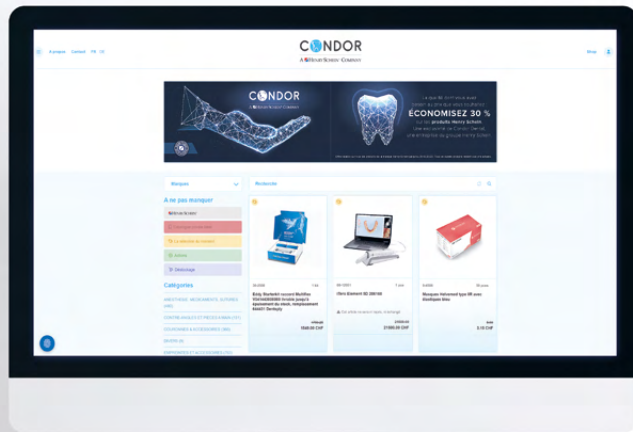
À propos Contact FR DE

CONDOR
A HENRY SCHEIN COMPANY

Shop

CONDOR
A HENRY SCHEIN COMPANY

ÉCONOMISEZ 30 %

Marques

Recherche

À ne pas manquer

Henry Schein

Catégories

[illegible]

$580.00 CHF

$1'990.00 CHF

Masque Halsmed type IIR avec élastiques bleu

$10 CHF